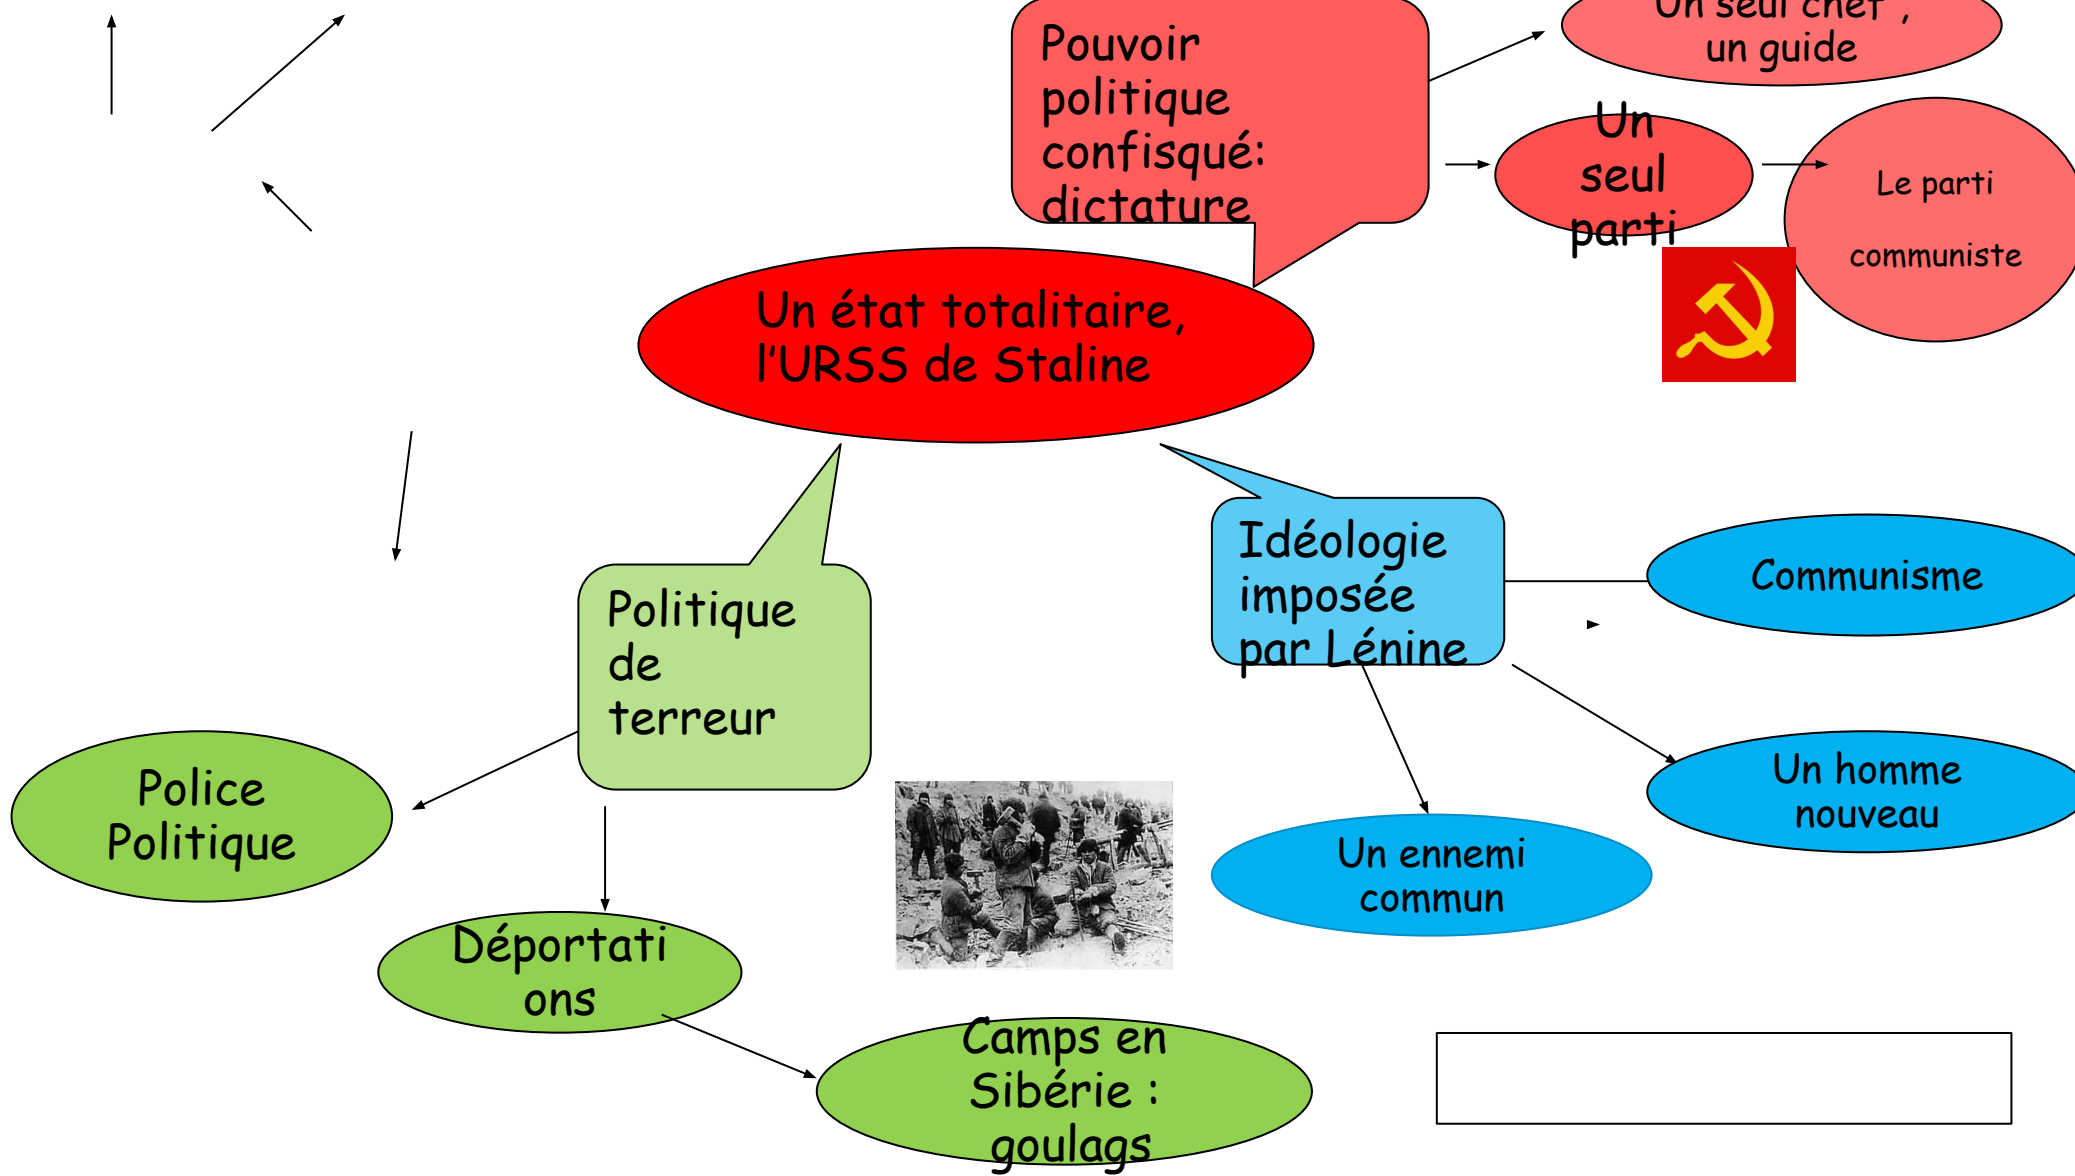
Pouvoir politique confisqué: dictature

Un seul chef , un guide

Un seul parti

Le parti communiste

Un état totalitaire, l'URSS de Staline

Politique de terreur

Idéologie imposée par Lénine

Communisme

Un homme nouveau

Un ennemi commun

Police Politique

Déportati ons

Camps en Sibérie : goulags